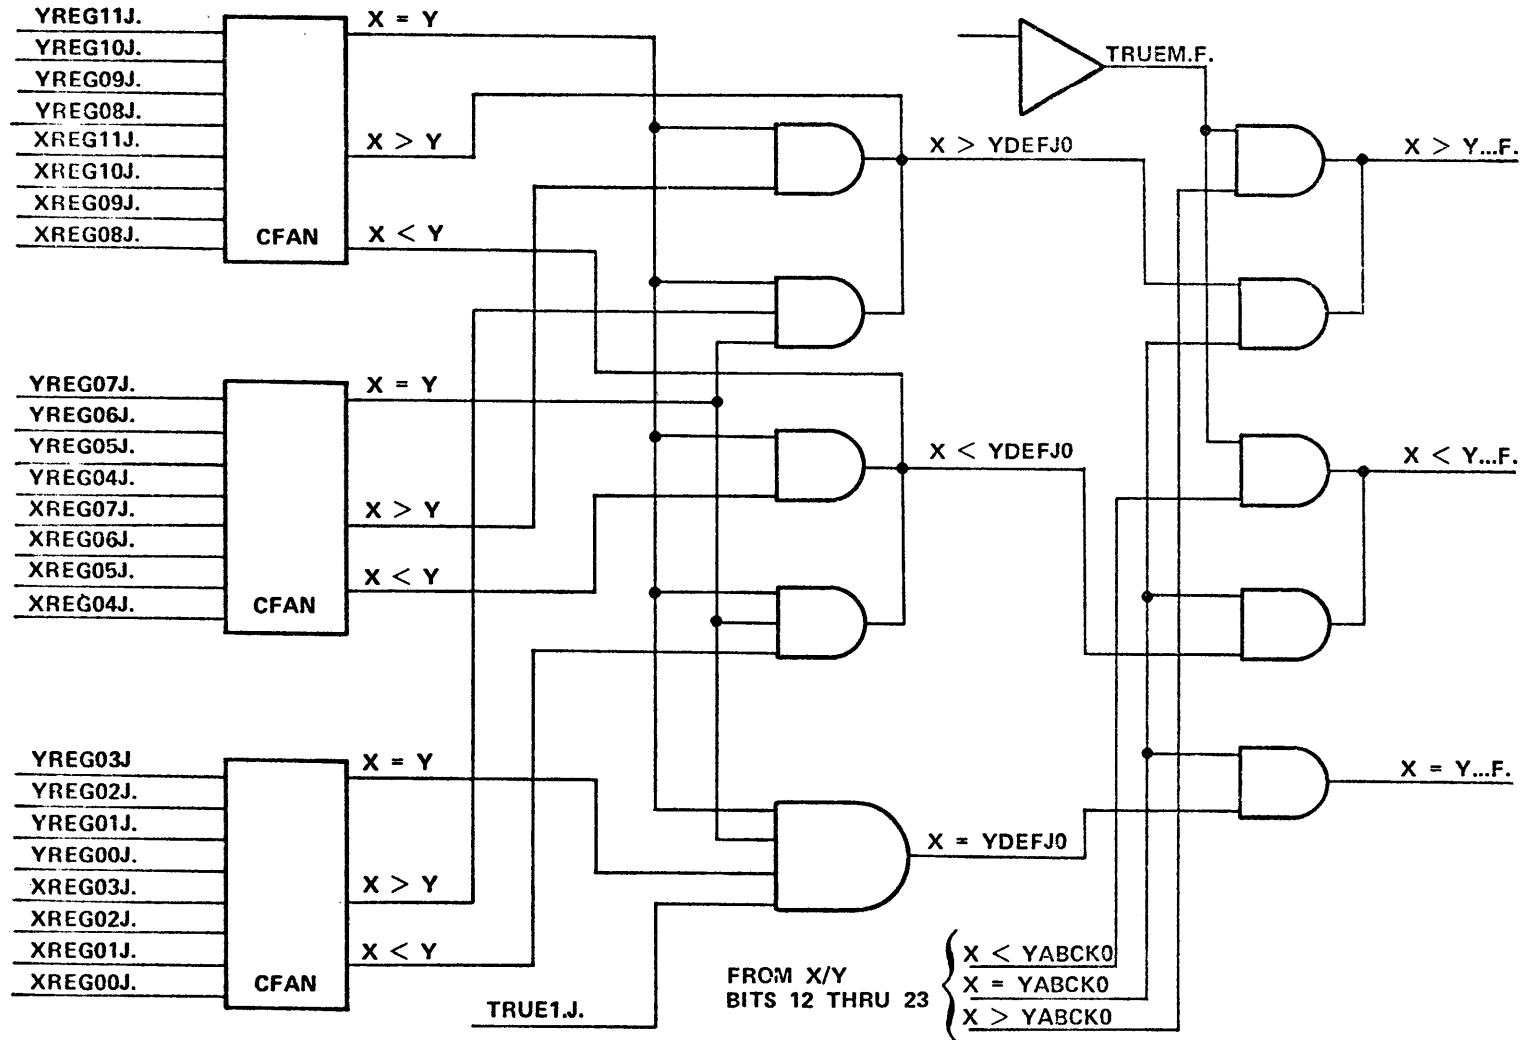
YREG11J.
YREG10J.
YREG09J.
YREG08J.
XREG11J.
XREG10J.
XREG09J.
XREG08J.
CFAN

$X = Y$
$X > Y$
$X < Y$

YREG07J.
YREG06J.
YREG05J.
YREG04J.
XREG07J.
XREG06J.
XREG05J.
XREG04J.
CFAN

$X = Y$
$X > Y$
$X < Y$

YREG03J
YREG02J.
YREG01J.
YREG00J.
XREG03J.
XREG02J.
XREG01J.
XREG00J.
CFAN

$X = Y$
$X > Y$
$X < Y$

TRUE1.J.

TRUEM.F.

$X >$ YDEFJ0
$X <$ YDEFJ0
$X =$ YDEFJ0

$X > Y$...F.
$X < Y$...F.
$X = Y$...F.

FROM X/Y
BITS 12 THRU 23
$X <$ YABCK0
$X =$ YABCK0
$X >$ YABCK0